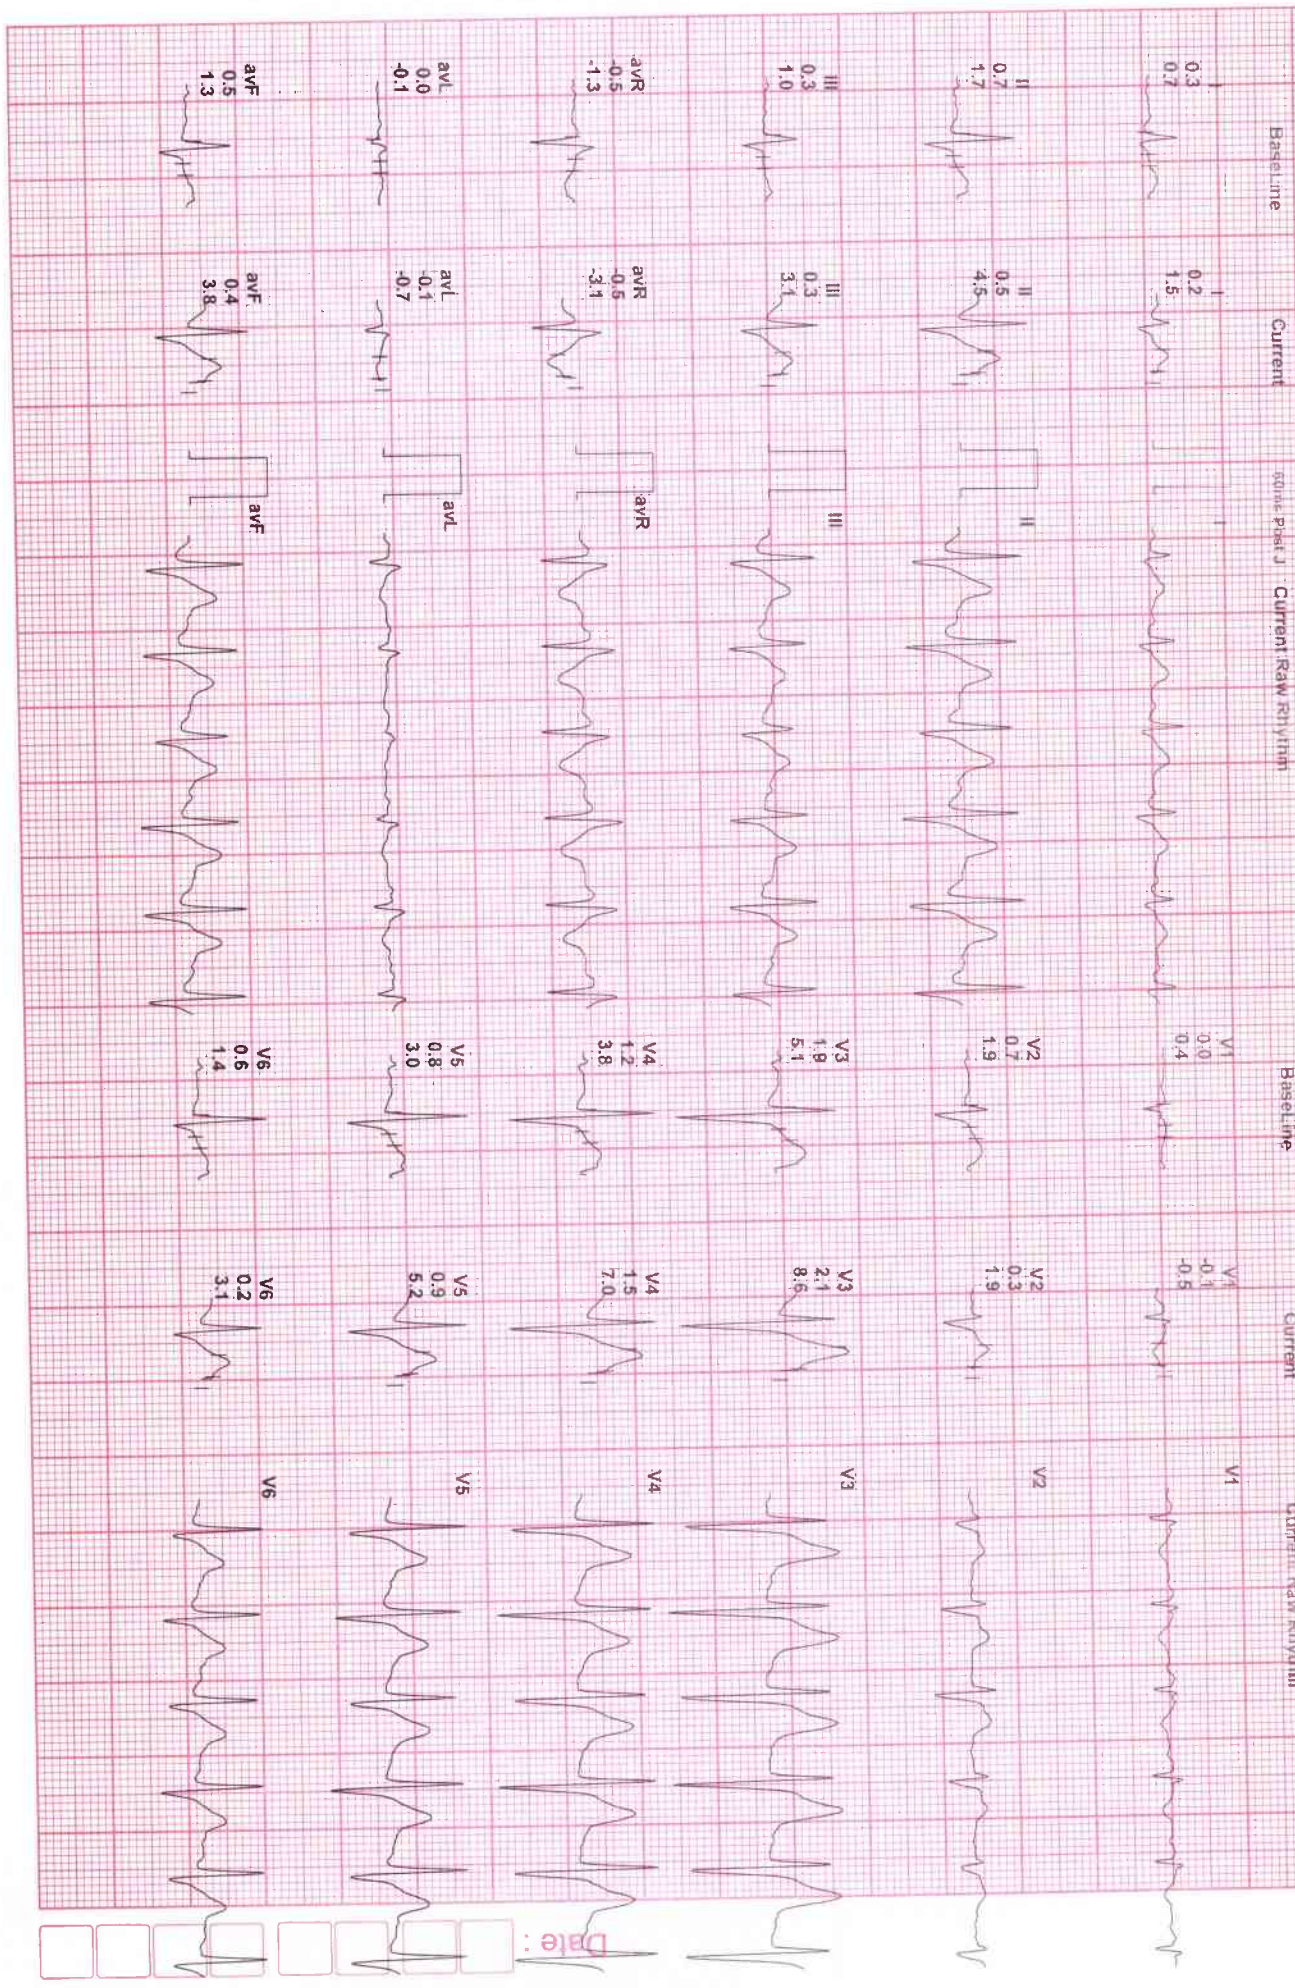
BaseLine

I
0.3
0.7

II
0.7
1.7

III
0.3
1.0

avR
-0.5
-1.3

avL
0.0
-0.1

avF
0.5
1.3

Current

I
0.2
1.5

II
0.5
4.5

III
0.3
3.1

avR
-0.5
-3.1

avL
-0.1
-0.7

avF
0.4
3.8

60ms Post J Current Raw Rhythm

II

III

avR

avL

avF

BaseLine

V1
0.0
0.4

V2
0.7
1.9

V3
1.9
5.1

V4
1.2
3.8

V5
0.8
3.0

V6
0.6
1.4

Current

V1
-0.1
-0.5

V2
0.3
1.9

V3
2.1
8.6

V4
1.5
7.0

V5
0.9
5.2

V6
0.2
3.1

Current Raw Rhythm

V1

V2

V3

V4

V5

V6

Date :